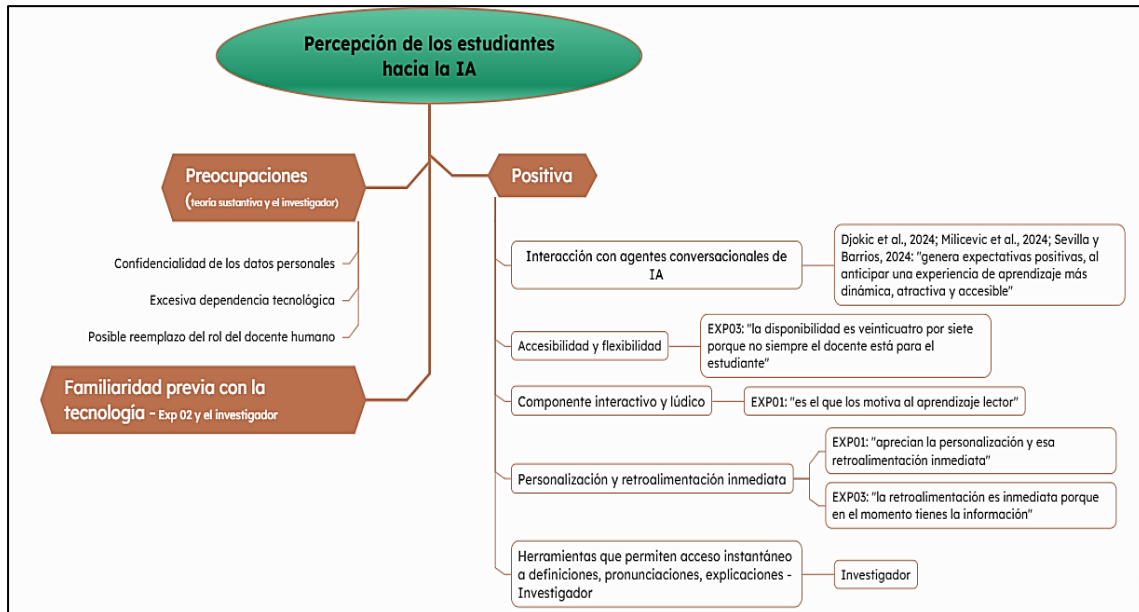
Percepción de los estudiantes hacia la IA

Preocupaciones
(teoría sustantiva y el investigador)

Confidencialidad de los datos personales

Excesiva dependencia tecnológica

Posible reemplazo del rol del docente humano

Familiaridad previa con la tecnología - Exp 02 y el investigador

Positiva

Interacción con agentes conversacionales de IA

Djokic et al., 2024; Milicevic et al., 2024; Sevilla y Barrios, 2024: "genera expectativas positivas, al anticipar una experiencia de aprendizaje más dinámica, atractiva y accesible"

Accesibilidad y flexibilidad

EXP03: "la disponibilidad es veinticuatro por siete porque no siempre el docente está para el estudiante"

Componente interactivo y lúdico

EXP01: "es el que los motiva al aprendizaje lector"

Personalización y retroalimentación inmediata

EXP01: "aprecian la personalización y esa retroalimentación inmediata"

EXP03: "la retroalimentación es inmediata porque en el momento tienes la información"

Herramientas que permiten acceso instantáneo a definiciones, pronunciaciones, explicaciones - Investigador

Investigador